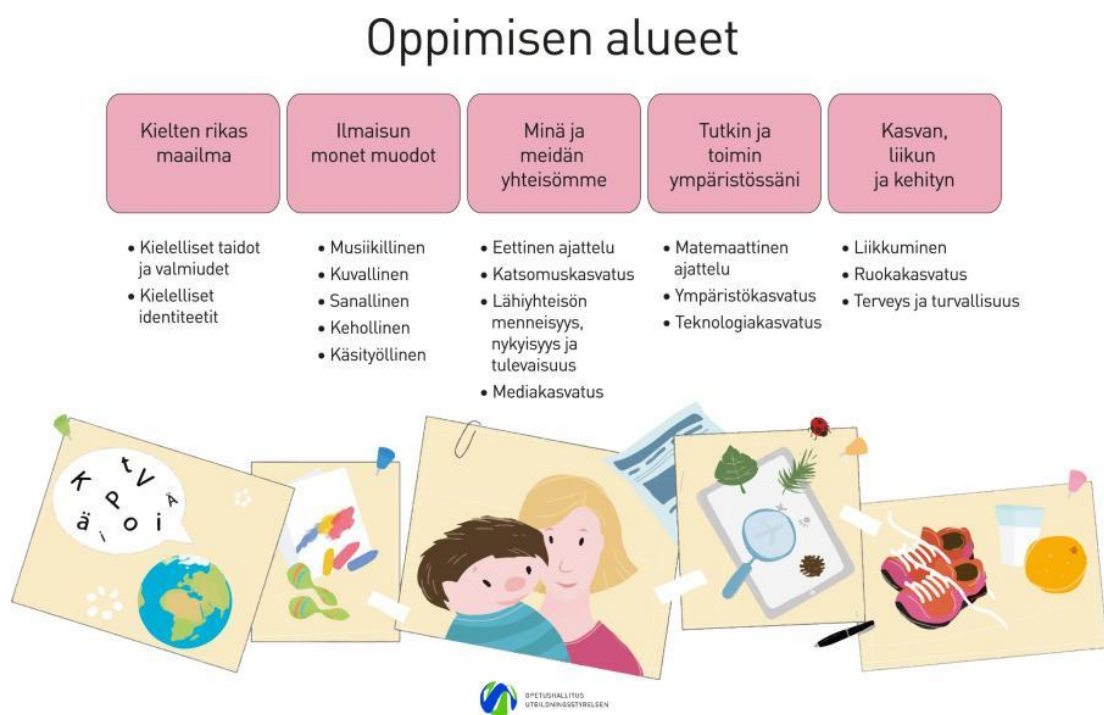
Oppimisen alueet

Kielten rikas maailma

Ilmaisun monet muodot

Minä ja meidän yhteisömme

Tutkin ja toimin ympäristössäni

Kasvan, liikun ja kehityn

• Kielelliset taidot ja valmiudet
• Kielelliset identiteetit

• Musiikillinen
• Kuvallinen
• Sanallinen
• Kehollinen
• Käsityöllinen

• Eettinen ajattelu
• Katsomuskasvatus
• Lähiyhteisön menneisyys, nykyisyys ja tulevaisuus
• Mediakasvatus

• Matemaattinen ajattelu
• Ympäristökasvatus
• Teknologiakasvatus

• Liikkuminen
• Ruokakasvatus
• Terveys ja turvallisuus

K t V P Ä ä i o i

OPETUSHALLITUS
UTBILDNINGSSTYRELSEN